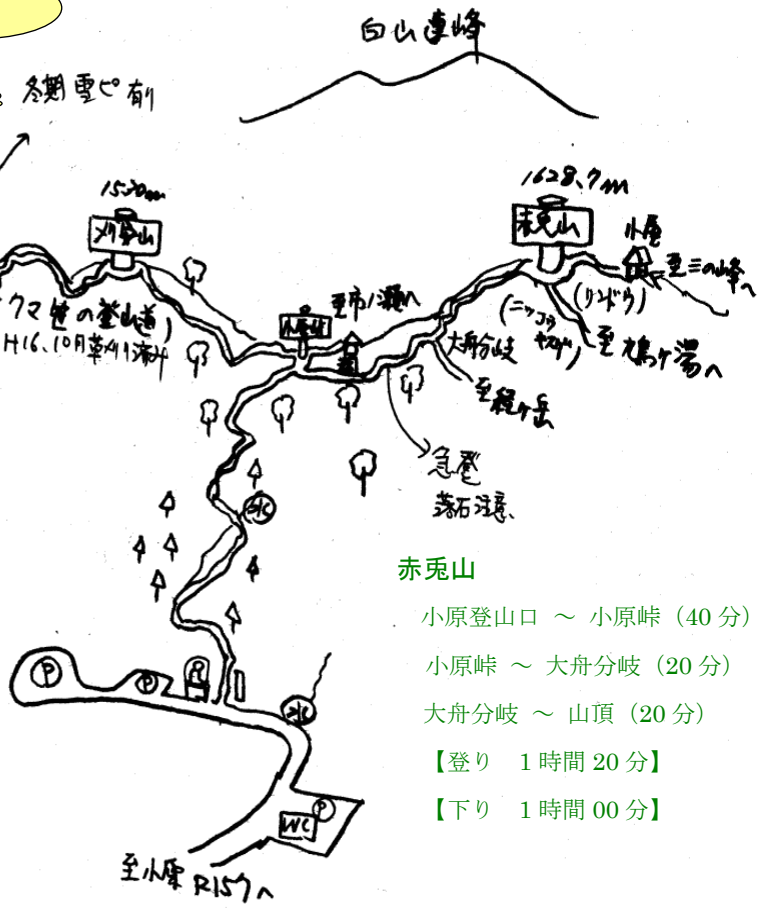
白山連峰

冬期雪ピ有り

1520m

大倉山

クマ笹の登山道
H16、10月草刈り済み

小原峠

至市ノ瀬へ

1628.7m

赤兎山

小屋

至三ノ峰へ

(リンドウ)

(ニッコウキスゲ)

至鳩ヶ湯へ

大舟分岐

至経ヶ岳

急登
落石注意

水

P

P

P

水

WC

P

至小原 R157へ

赤兎山

小原登山口 〜 小原峠（40 分）

小原峠 〜 大舟分岐（20 分）

大舟分岐 〜 山頂（20 分）

【登り　1 時間 20 分】

【下り　1 時間 00 分】